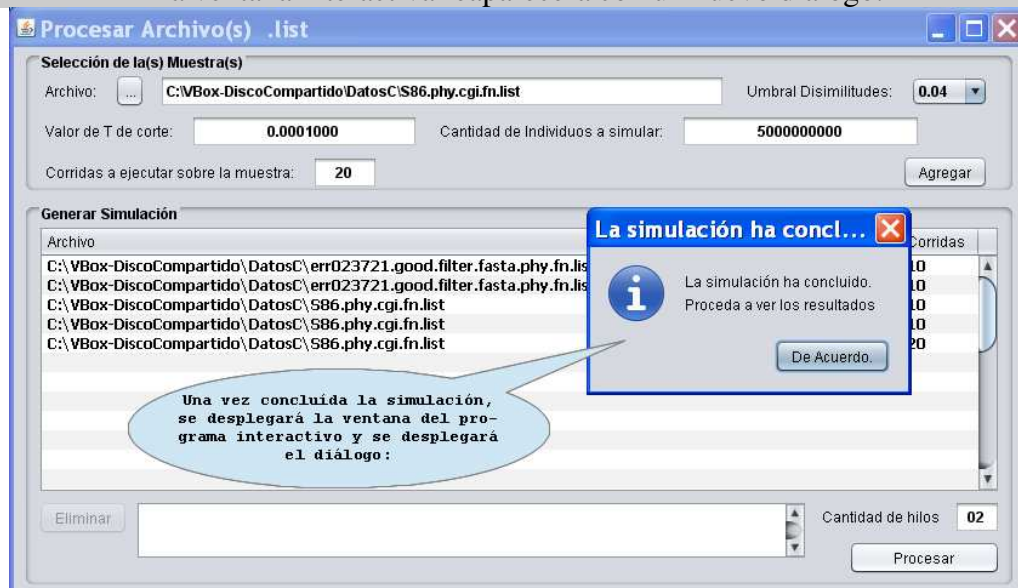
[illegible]

Procesar Archivo(s) .list

Selección de la(s) Muestra(s)

Archivo: ... C:\VBox-DiscoCompartido\DatosC\S86.phy.cgi.fn.list Umbral Disimilitudes: 0.04

Valor de T de corte: 0.0001000 Cantidad de Individuos a simular: 5000000000

Corridas a ejecutar sobre la muestra: 20 Agregar

Generar Simulación

| Archivo | Corridas |
|---|---|
| C:\VBox-DiscoCompartido\DatosC\err023721.good.filter.fasta.phy.fn.lis | 10 |
| C:\VBox-DiscoCompartido\DatosC\err023721.good.filter.fasta.phy.fn.lis | 10 |
| C:\VBox-DiscoCompartido\DatosC\S86.phy.cgi.fn.list | 10 |
| C:\VBox-DiscoCompartido\DatosC\S86.phy.cgi.fn.list | 10 |
| C:\VBox-DiscoCompartido\DatosC\S86.phy.cgi.fn.list | 20 |

La simulación ha concl...

La simulación ha concluido.
Proceda a ver los resultados

De Acuerdo.

Una vez concluída la simulación, se desplegará la ventana del programa interactivo y se desplegará el diálogo:

Eliminar

Cantidad de hilos 02

Procesar